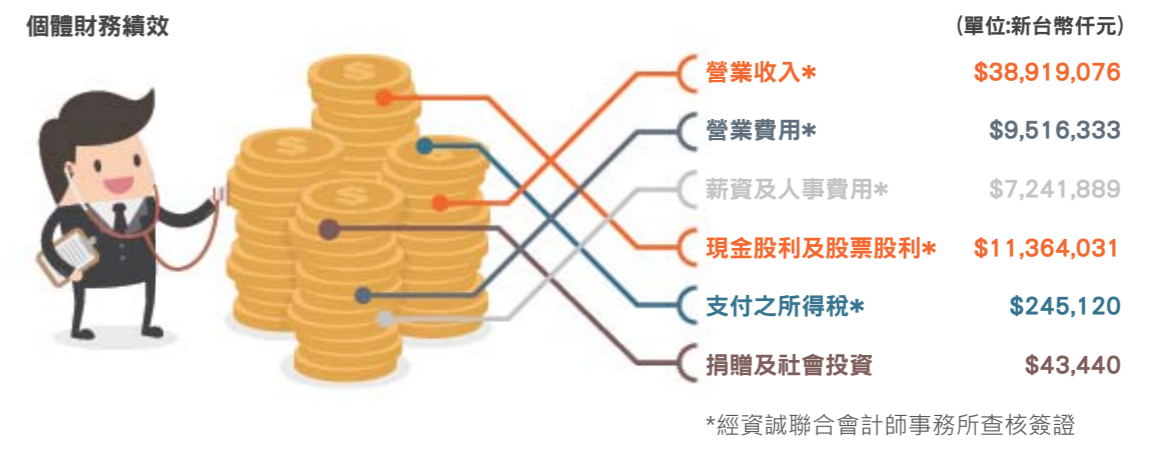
個體財務績效

(單位:新台幣仟元)

| | |
|---|---|
| 營業收入* | $38,919,076 |
| 營業費用* | $9,516,333 |
| 薪資及人事費用* | $7,241,889 |
| 現金股利及股票股利* | $11,364,031 |
| 支付之所得稅* | $245,120 |
| 捐贈及社會投資 | $43,440 |

*經資誠聯合會計師事務所查核簽證